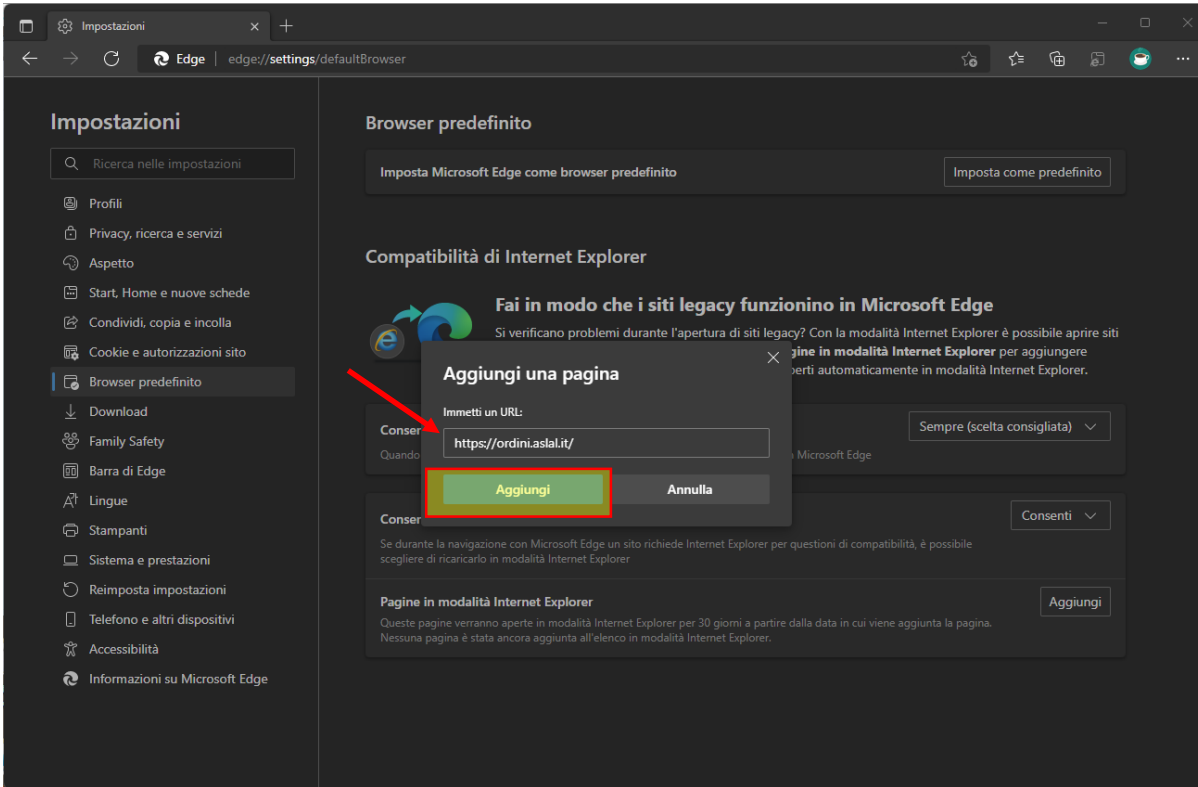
Impostazioni
Edge | edge://settings/defaultBrowser

Impostazioni
Ricerca nelle impostazioni
Profili
Privacy, ricerca e servizi
Aspetto
Start, Home e nuove schede
Condividi, copia e incolla
Cookie e autorizzazioni sito
Browser predefinito
Download
Family Safety
Barra di Edge
Lingue
Stampanti
Sistema e prestazioni
Reimposta impostazioni
Telefono e altri dispositivi
Accessibilità
Informazioni su Microsoft Edge

Browser predefinito
Imposta Microsoft Edge come browser predefinito
Imposta come predefinito

Compatibilità di Internet Explorer
Fai in modo che i siti legacy funzionino in Microsoft Edge
Si verificano problemi durante l'apertura di siti legacy? Con la modalità Internet Explorer è possibile aprire siti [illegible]gine in modalità Internet Explorer per aggiungere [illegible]perti automaticamente in modalità Internet Explorer.

Conser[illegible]
Quando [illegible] Microsoft Edge
Sempre (scelta consigliata)

Conser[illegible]
Consenti
Se durante la navigazione con Microsoft Edge un sito richiede Internet Explorer per questioni di compatibilità, è possibile scegliere di ricaricarlo in modalità Internet Explorer

Pagine in modalità Internet Explorer
Aggiungi
Queste pagine verranno aperte in modalità Internet Explorer per 30 giorni a partire dalla data in cui viene aggiunta la pagina. Nessuna pagina è stata ancora aggiunta all'elenco in modalità Internet Explorer.

Aggiungi una pagina
Immetti un URL:
https://ordini.aslal.it/
Aggiungi
Annulla